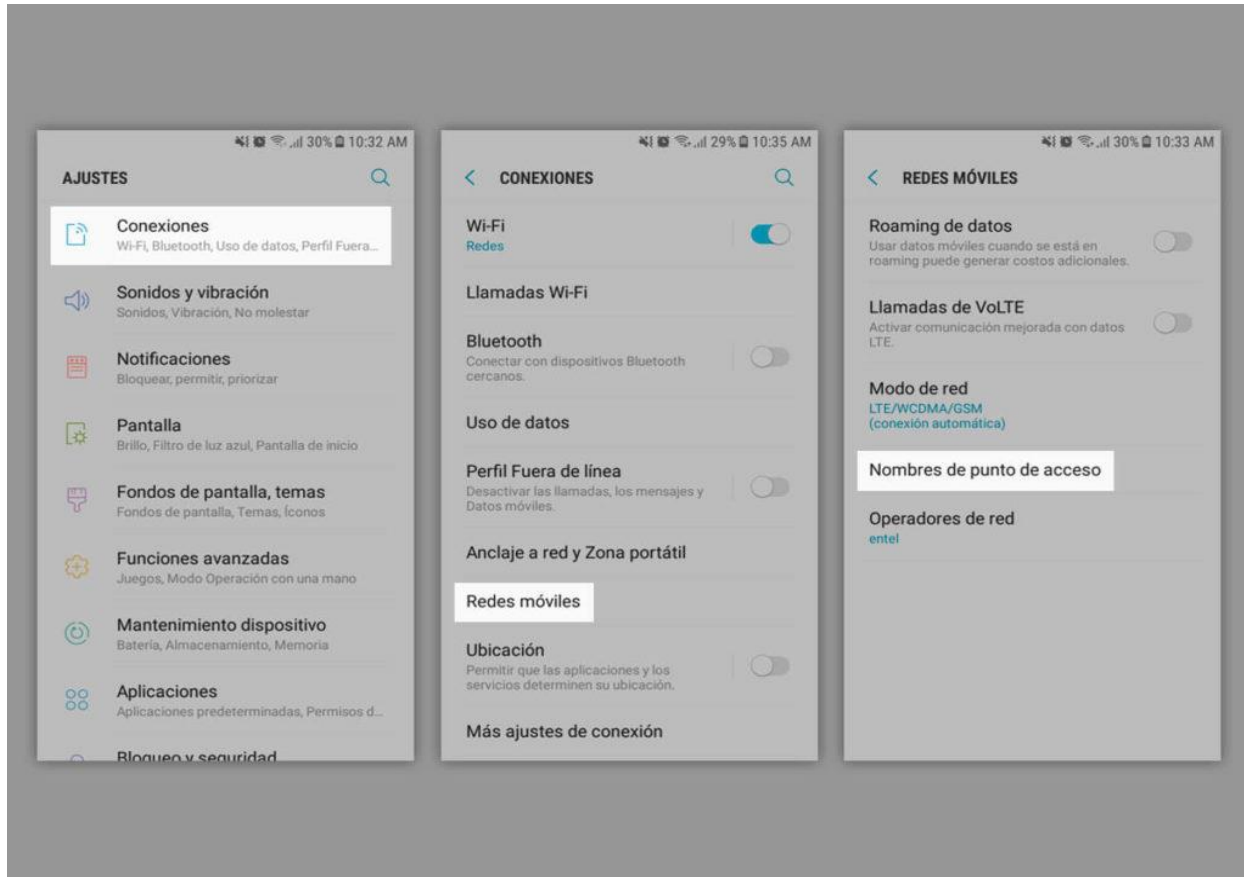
30% 10:32 AM

AJUSTES

Conexiones
Wi-Fi, Bluetooth, Uso de datos, Perfil Fuera...

Sonidos y vibración
Sonidos, Vibración, No molestar

Notificaciones
Bloquear, permitir, priorizar

Pantalla
Brillo, Filtro de luz azul, Pantalla de inicio

Fondos de pantalla, temas
Fondos de pantalla, Temas, Íconos

Funciones avanzadas
Juegos, Modo Operación con una mano

Mantenimiento dispositivo
Batería, Almacenamiento, Memoria

Aplicaciones
Aplicaciones predeterminadas, Permisos d...

Bloqueo y seguridad

29% 10:35 AM

CONEXIONES

Wi-Fi
Redes

Llamadas Wi-Fi

Bluetooth
Conectar con dispositivos Bluetooth cercanos.

Uso de datos

Perfil Fuera de línea
Desactivar las llamadas, los mensajes y Datos móviles.

Anclaje a red y Zona portátil

Redes móviles

Ubicación
Permitir que las aplicaciones y los servicios determinen su ubicación.

Más ajustes de conexión

30% 10:33 AM

REDES MÓVILES

Roaming de datos
Usar datos móviles cuando se está en roaming puede generar costos adicionales.

Llamadas de VoLTE
Activar comunicación mejorada con datos LTE.

Modo de red
LTE/WCDMA/GSM
(conexión automática)

Nombres de punto de acceso

Operadores de red
entel